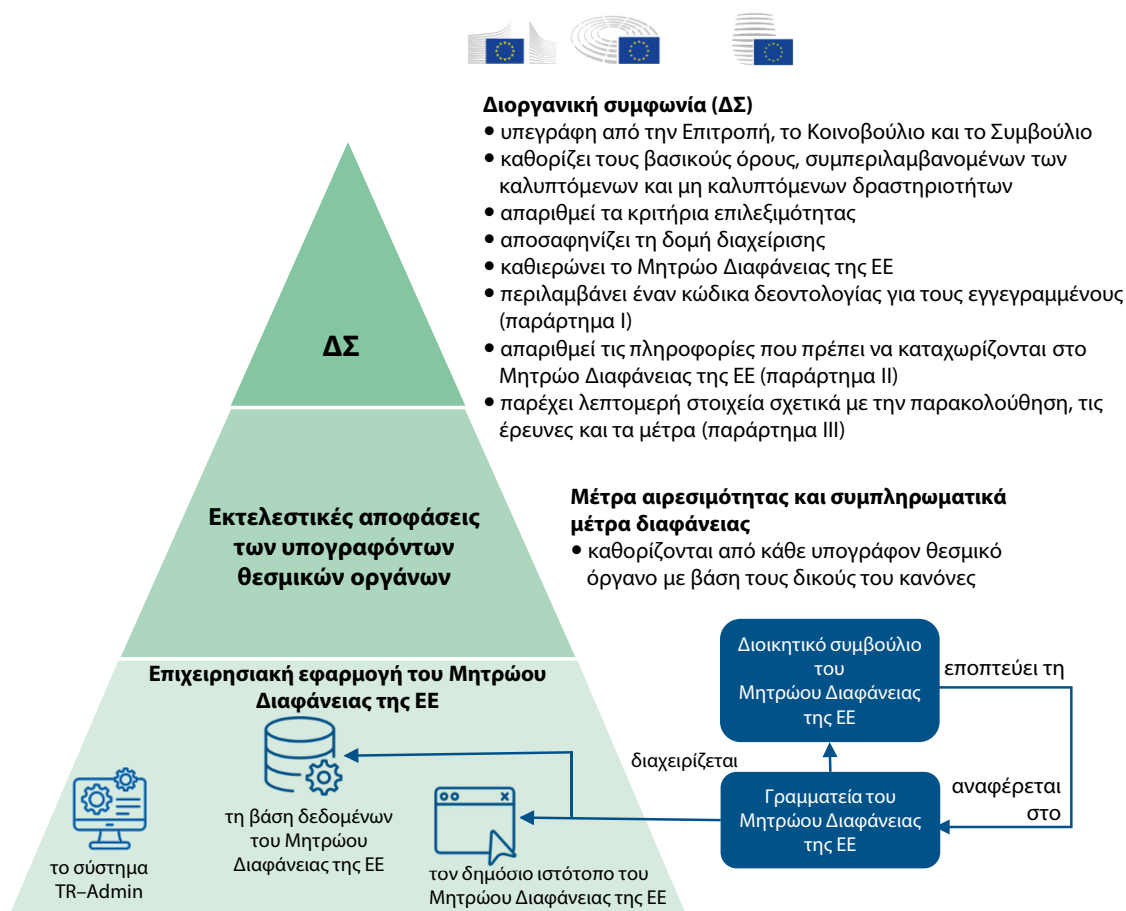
Διοργανική συμφωνία (ΔΣ)
• υπεγράφη από την Επιτροπή, το Κοινοβούλιο και το Συμβούλιο
• καθορίζει τους βασικούς όρους, συμπεριλαμβανομένων των καλυπτόμενων και μη καλυπτόμενων δραστηριοτήτων
• απαριθμεί τα κριτήρια επιλεξιμότητας
• αποσαφηνίζει τη δομή διαχείρισης
• καθιερώνει το Μητρώο Διαφάνειας της ΕΕ
• περιλαμβάνει έναν κώδικα δεοντολογίας για τους εγγεγραμμένους (παράρτημα I)
• απαριθμεί τις πληροφορίες που πρέπει να καταχωρίζονται στο Μητρώο Διαφάνειας της ΕΕ (παράρτημα II)
• παρέχει λεπτομερή στοιχεία σχετικά με την παρακολούθηση, τις έρευνες και τα μέτρα (παράρτημα III)

ΔΣ

Εκτελεστικές αποφάσεις των υπογραφόντων θεσμικών οργάνων

Μέτρα αιρεσιμότητας και συμπληρωματικά μέτρα διαφάνειας
• καθορίζονται από κάθε υπογράφον θεσμικό όργανο με βάση τους δικούς του κανόνες

Επιχειρησιακή εφαρμογή του Μητρώου Διαφάνειας της ΕΕ

Διοικητικό συμβούλιο του Μητρώου Διαφάνειας της ΕΕ

εποπτεύει τη

διαχειρίζεται

αναφέρεται στο

Γραμματεία του Μητρώου Διαφάνειας της ΕΕ

τη βάση δεδομένων του Μητρώου Διαφάνειας της ΕΕ

το σύστημα TR–Admin

τον δημόσιο ιστότοπο του Μητρώου Διαφάνειας της ΕΕ